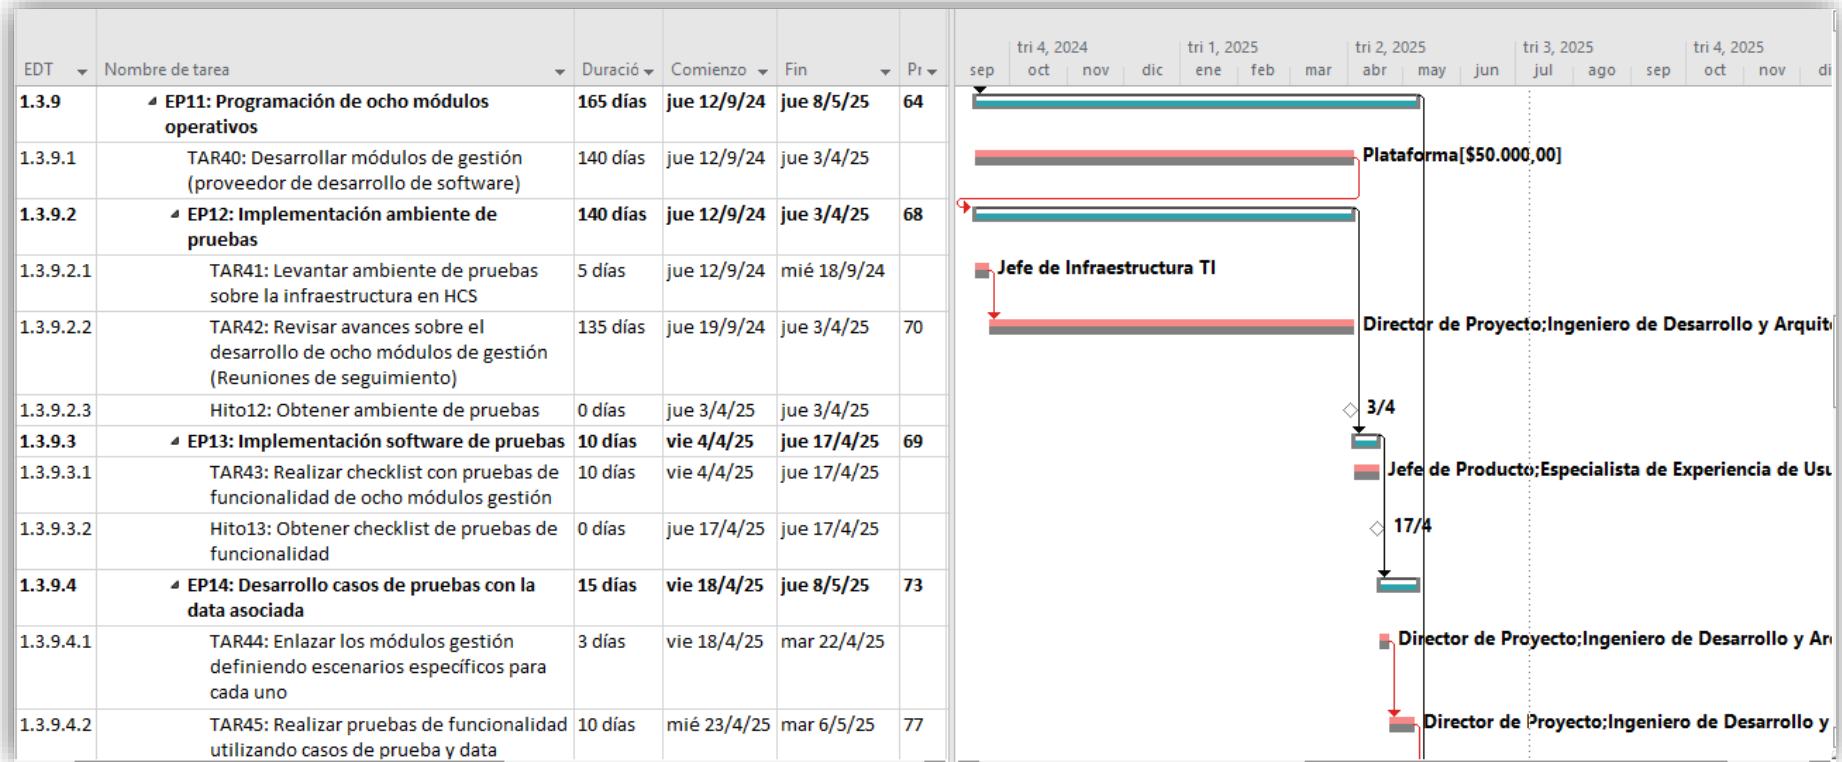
| EDT | Nombre de tarea | Duració | Comienzo | Fin | Pr |
|---|---|---|---|---|---|
| 1.3.9 | EP11: Programación de ocho módulos operativos | 165 días | jue 12/9/24 | jue 8/5/25 | 64 |
| 1.3.9.1 | TAR40: Desarrollar módulos de gestión (proveedor de desarrollo de software) | 140 días | jue 12/9/24 | jue 3/4/25 | |
| 1.3.9.2 | EP12: Implementación ambiente de pruebas | 140 días | jue 12/9/24 | jue 3/4/25 | 68 |
| 1.3.9.2.1 | TAR41: Levantar ambiente de pruebas sobre la infraestructura en HCS | 5 días | jue 12/9/24 | mié 18/9/24 | |
| 1.3.9.2.2 | TAR42: Revisar avances sobre el desarrollo de ocho módulos de gestión (Reuniones de seguimiento) | 135 días | jue 19/9/24 | jue 3/4/25 | 70 |
| 1.3.9.2.3 | Hito12: Obtener ambiente de pruebas | 0 días | jue 3/4/25 | jue 3/4/25 | |
| 1.3.9.3 | EP13: Implementación software de pruebas | 10 días | vie 4/4/25 | jue 17/4/25 | 69 |
| 1.3.9.3.1 | TAR43: Realizar checklist con pruebas de funcionalidad de ocho módulos gestión | 10 días | vie 4/4/25 | jue 17/4/25 | |
| 1.3.9.3.2 | Hito13: Obtener checklist de pruebas de funcionalidad | 0 días | jue 17/4/25 | jue 17/4/25 | |
| 1.3.9.4 | EP14: Desarrollo casos de pruebas con la data asociada | 15 días | vie 18/4/25 | jue 8/5/25 | 73 |
| 1.3.9.4.1 | TAR44: Enlazar los módulos gestión definiendo escenarios específicos para cada uno | 3 días | vie 18/4/25 | mar 22/4/25 | |
| 1.3.9.4.2 | TAR45: Realizar pruebas de funcionalidad utilizando casos de prueba y data | 10 días | mié 23/4/25 | mar 6/5/25 | 77 |

tri 4, 2024 | tri 1, 2025 | tri 2, 2025 | tri 3, 2025 | tri 4, 2025
sep | oct | nov | dic | ene | feb | mar | abr | may | jun | jul | ago | sep | oct | nov | di

Plataforma[$50.000,00]
Jefe de Infraestructura TI
Director de Proyecto;Ingeniero de Desarrollo y Arquit
3/4
Jefe de Producto;Especialista de Experiencia de Usu
17/4
Director de Proyecto;Ingeniero de Desarrollo y Ar
Director de Proyecto;Ingeniero de Desarrollo y